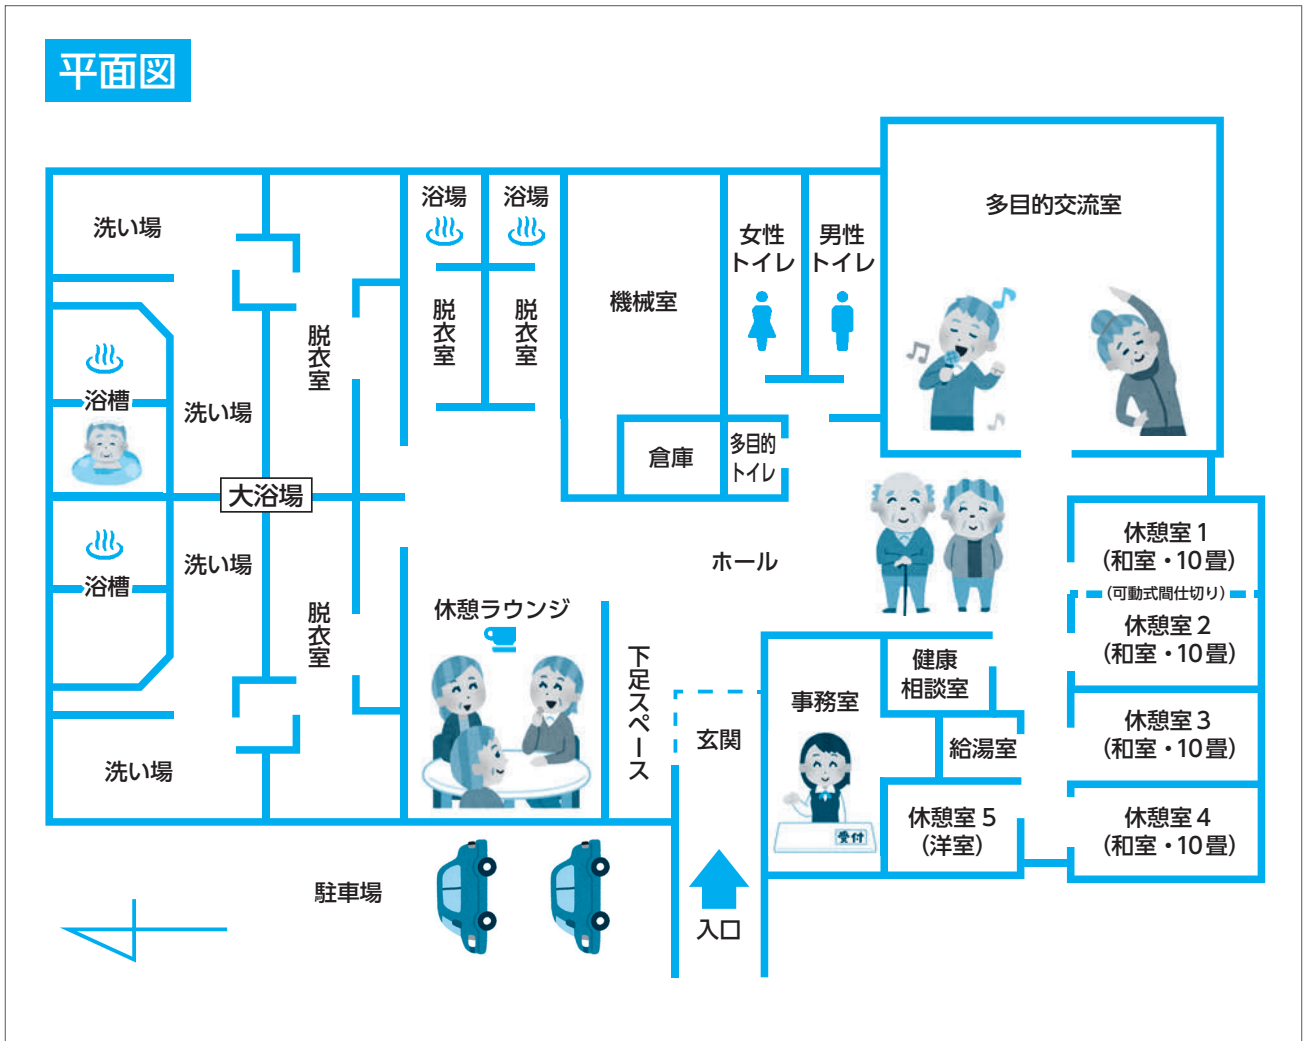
平面図

洗い場

浴場

浴場

脱衣室

脱衣室

機械室

女性トイレ

男性トイレ

多目的交流室

浴槽

洗い場

脱衣室

大浴場

倉庫

多目的トイレ

浴槽

洗い場

ホール

休憩室 1
（和室・10畳）

（可動式間仕切り）

休憩室 2
（和室・10畳）

脱衣室

休憩ラウンジ

下足スペース

健康相談室

事務室

玄関

給湯室

休憩室 3
（和室・10畳）

洗い場

受付

休憩室 5
（洋室）

休憩室 4
（和室・10畳）

駐車場

入口